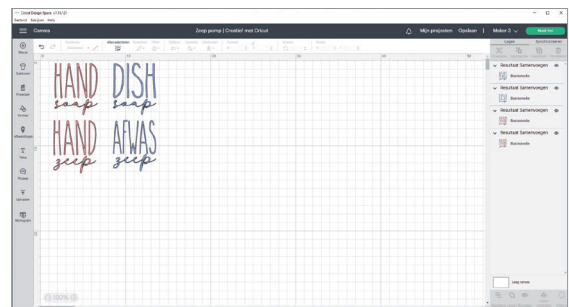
Cricut Design Space v7.15.127
Bestand Bewerken Help

Canvas

Zeep pomp | Creatief met Cricut

Mijn projecten Opslaan | Maker 3 Maak het

Nieuw
Sjablonen
Projecten
Vormen
Afbeeldingen
Tekst
Fasetten
Uploaden
Monogram

Ongedaan maken Opnieuw Bewerkingen Basissnede Afwerkselectie Bewerken Afstemmen Schikken Omdraaien Grootte Draaien Positie

Lagen Synchronisatie van kleuren

Resultaat Samenvoegen
Basissnede
Resultaat Samenvoegen
Basissnede
Resultaat Samenvoegen
Basissnede
Resultaat Samenvoegen
Basissnede

HAND soap
DISH soap
HAND zeep
AFWAS zeep

Leeg canvas

100%